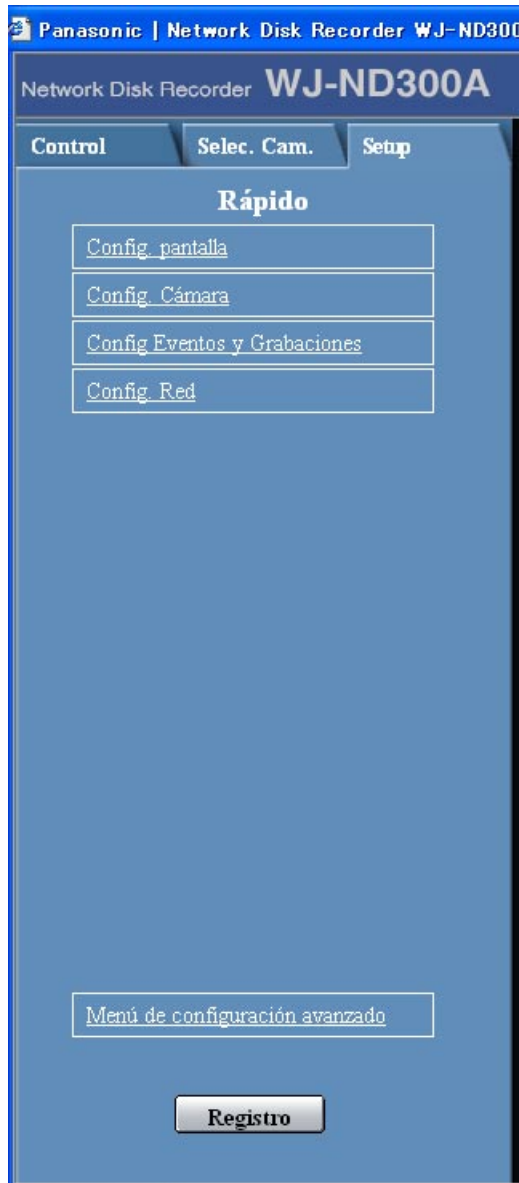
Panasonic | Network Disk Recorder WJ-ND30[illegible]

Network Disk Recorder WJ-ND300A

Control
Selec. Cam.
Setup

Rápido

Config. pantalla

Config. Cámara

Config Eventos y Grabaciones

Config. Red

Menú de configuración avanzado

Registro